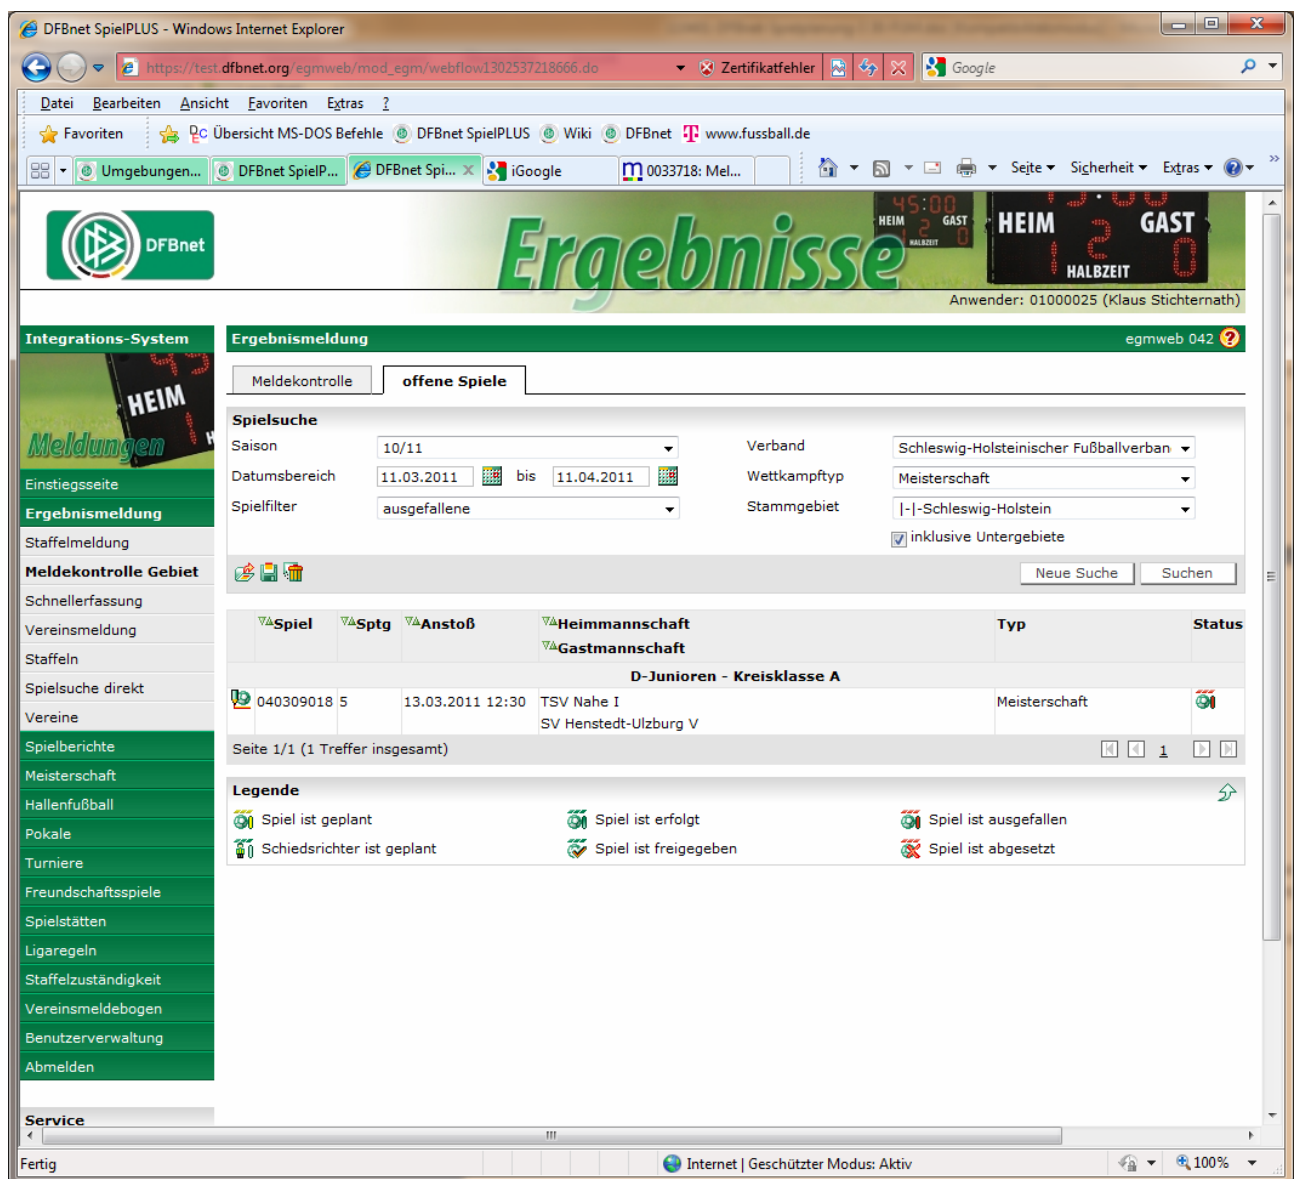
DFBnet SpielPLUS - Windows Internet Explorer

https://test.dfbnet.org/egmweb/mod_egm/webflow1302537218666.do Zertifikatfehler Google

Datei Bearbeiten Ansicht Favoriten Extras ?

Favoriten Übersicht MS-DOS Befehle DFBnet SpielPLUS Wiki DFBnet www.fussball.de

Umgebungen... DFBnet SpielP... DFBnet Spi... iGoogle 0033718: Mel... Seite Sicherheit Extras

DFBnet

Ergebnisse HEIM GAST HALBZEIT 45:00

Anwender: 01000025 (Klaus Stichternath)

Integrations-System

HEIM Meldungen

Einstiegsseite
Ergebnismeldung
Staffelmeldung
Meldekontrolle Gebiet
Schnellerfassung
Vereinsmeldung
Staffeln
Spielsuche direkt
Vereine
Spielberichte
Meisterschaft
Hallenfußball
Pokale
Turniere
Freundschaftsspiele
Spielstätten
Ligaregeln
Staffelzuständigkeit
Vereinsmeldebogen
Benutzerverwaltung
Abmelden

Service

Ergebnismeldung egmweb 042

Meldekontrolle offene Spiele

Spielsuche

Saison 10/11
Datumsbereich 11.03.2011 bis 11.04.2011
Spielfilter ausgefallene
Verband Schleswig-Holsteinischer Fußballverban
Wettkampftyp Meisterschaft
Stammgebiet |-|-Schleswig-Holstein
inklusive Untergebiete

Neue Suche Suchen

| Spiel | Sptg | Anstoß | Heimmannschaft Gastmannschaft | Typ | Status |
|---|---|---|---|---|---|
| D-Junioren - Kreisklasse A | | | | | |
| 040309018 | 5 | 13.03.2011 12:30 | TSV Nahe I SV Henstedt-Ulzburg V | Meisterschaft | |

Seite 1/1 (1 Treffer insgesamt) 1

Legende
Spiel ist geplant
Spiel ist erfolgt
Spiel ist ausgefallen
Schiedsrichter ist geplant
Spiel ist freigegeben
Spiel ist abgesetzt

Fertig Internet | Geschützter Modus: Aktiv 100%